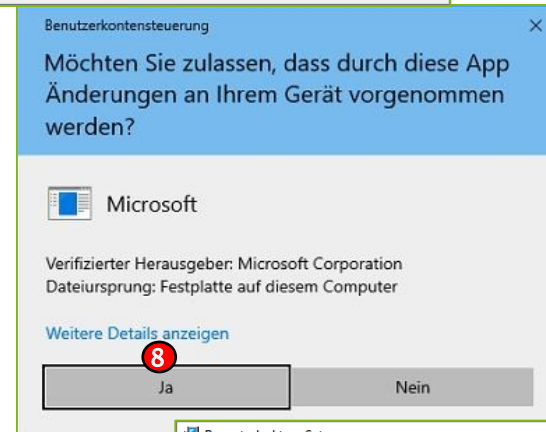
Benutzerkontensteuerung

×

Möchten Sie zulassen, dass durch diese App Änderungen an Ihrem Gerät vorgenommen werden?

Microsoft

Verifizierter Herausgeber: Microsoft Corporation
Dateiursprung: Festplatte auf diesem Computer

Weitere Details anzeigen

8

Ja

Nein

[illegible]